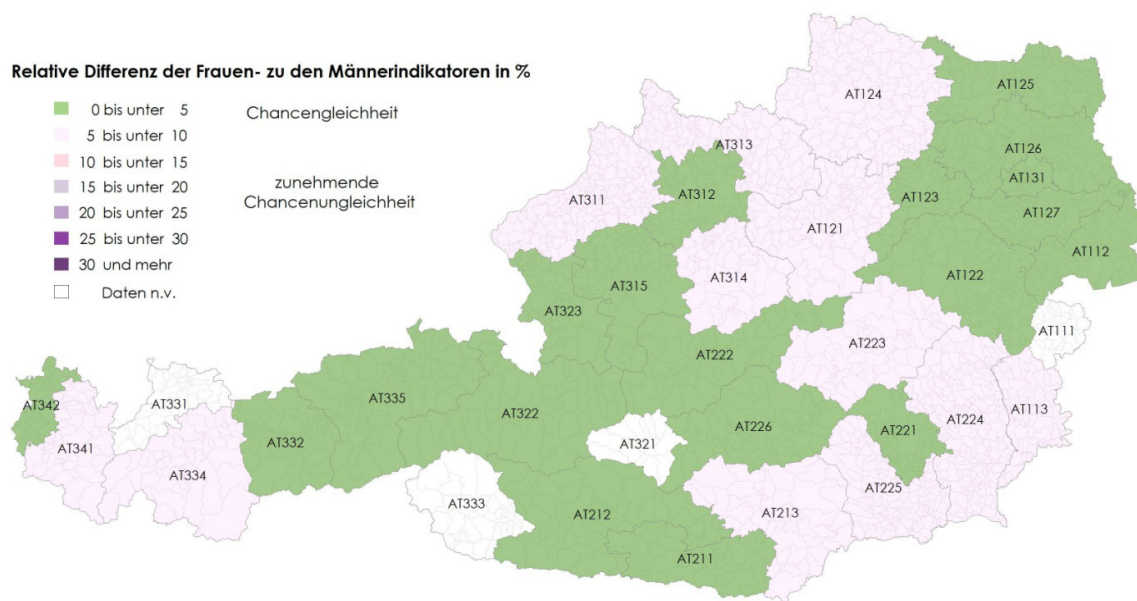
Relative Differenz der Frauen- zu den Männerindikatoren in %

0 bis unter 5
5 bis unter 10
10 bis unter 15
15 bis unter 20
20 bis unter 25
25 bis unter 30
30 und mehr
Daten n.v.

Chancengleichheit

zunehmende Chancenungleichheit

AT124
AT125
AT313
AT126
AT131
AT312
AT311
AT123
AT127
AT121
AT112
AT314
AT122
AT315
AT323
AT111
AT223
AT222
AT342
AT331
AT335
AT322
AT224
AT113
AT221
AT332
AT321
AT226
AT341
AT334
AT225
AT333
AT212
AT213
AT211